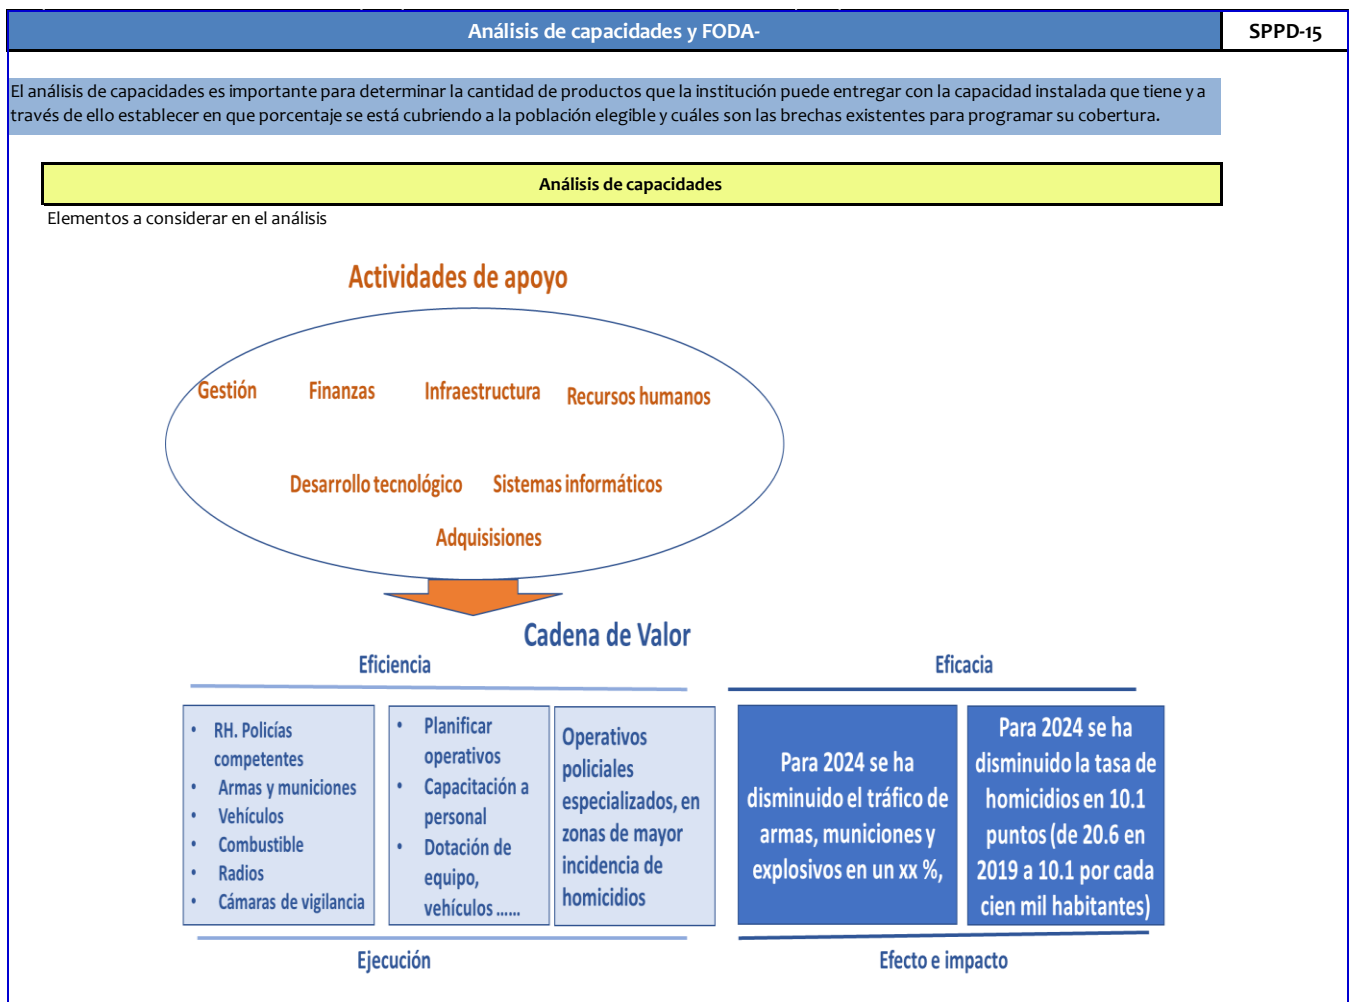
Análisis de capacidades y FODA-

SPPD-15

El análisis de capacidades es importante para determinar la cantidad de productos que la institución puede entregar con la capacidad instalada que tiene y a través de ello establecer en que porcentaje se está cubriendo a la población elegible y cuáles son las brechas existentes para programar su cobertura.

Análisis de capacidades

Elementos a considerar en el análisis

Actividades de apoyo

Gestión Finanzas Infraestructura Recursos humanos

Desarrollo tecnológico Sistemas informáticos

Adquisiciones

Cadena de Valor

Eficiencia

Eficacia

- RH. Policías competentes
- Armas y municiones
- Vehículos
- Combustible
- Radios
- Cámaras de vigilancia

- Planificar operativos
- Capacitación a personal
- Dotación de equipo, vehículos ……

Operativos policiales especializados, en zonas de mayor incidencia de homicidios

Para 2024 se ha disminuido el tráfico de armas, municiones y explosivos en un xx %,

Para 2024 se ha disminuido la tasa de homicidios en 10.1 puntos (de 20.6 en 2019 a 10.1 por cada cien mil habitantes)

Ejecución

Efecto e impacto